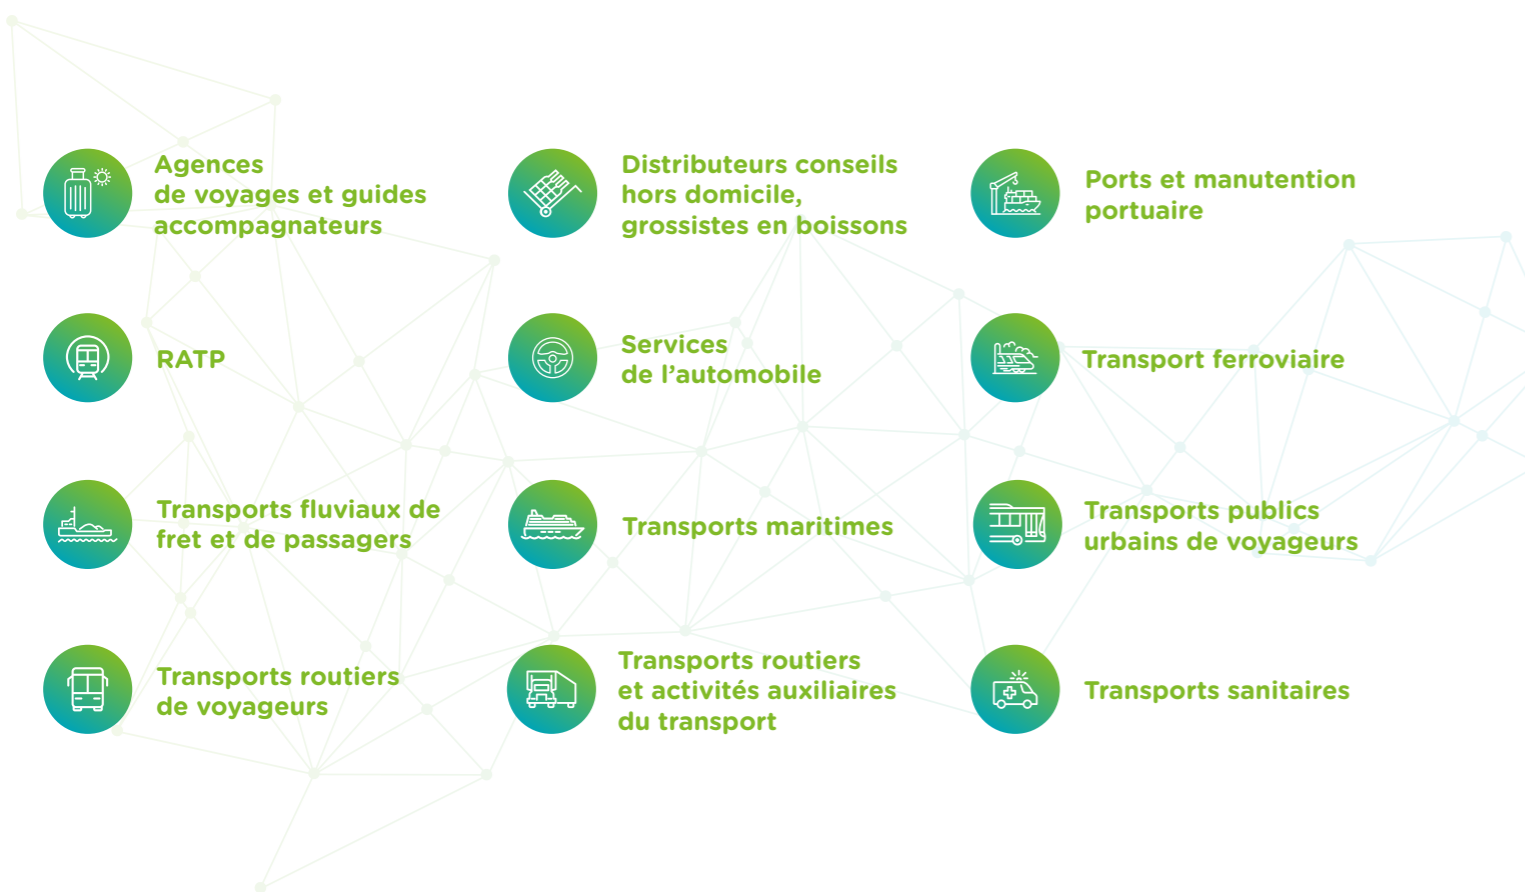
Agences de voyages et guides accompagnateurs

Distributeurs conseils hors domicile, grossistes en boissons

Ports et manutention portuaire

RATP

Services de l’automobile

Transport ferroviaire

Transports fluviaux de fret et de passagers

Transports maritimes

Transports publics urbains de voyageurs

Transports routiers de voyageurs

Transports routiers et activités auxiliaires du transport

Transports sanitaires